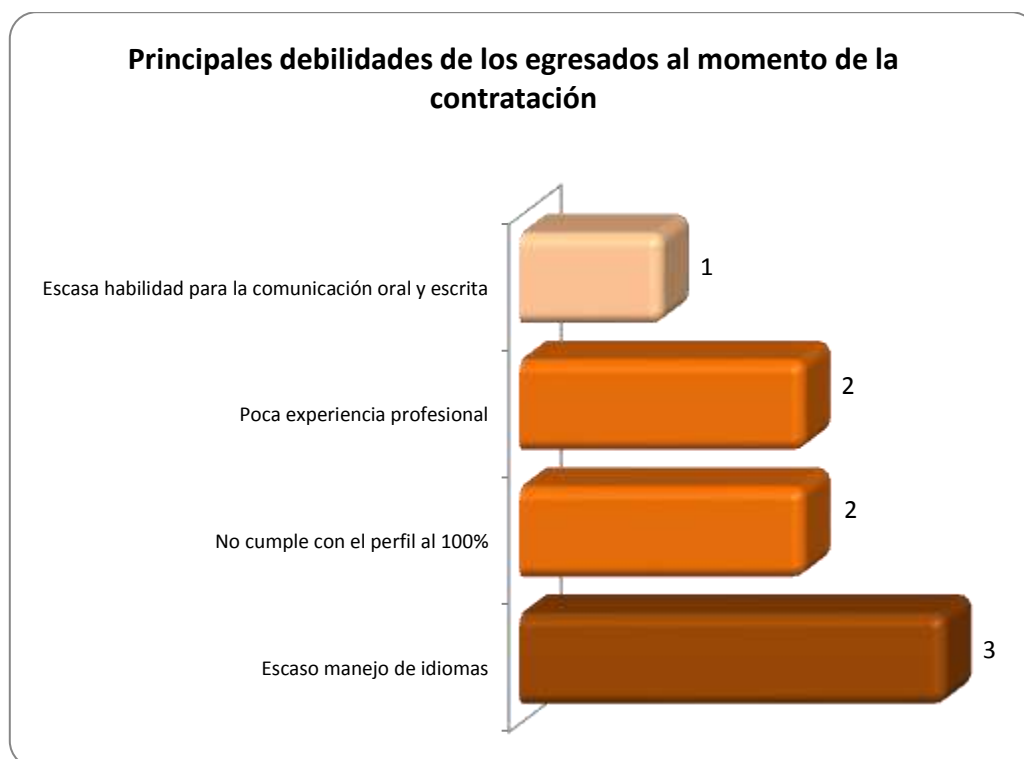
Principales debilidades de los egresados al momento de la contratación

Escasa habilidad para la comunicación oral y escrita
1

Poca experiencia profesional
2

No cumple con el perfil al 100%
2

Escaso manejo de idiomas
3